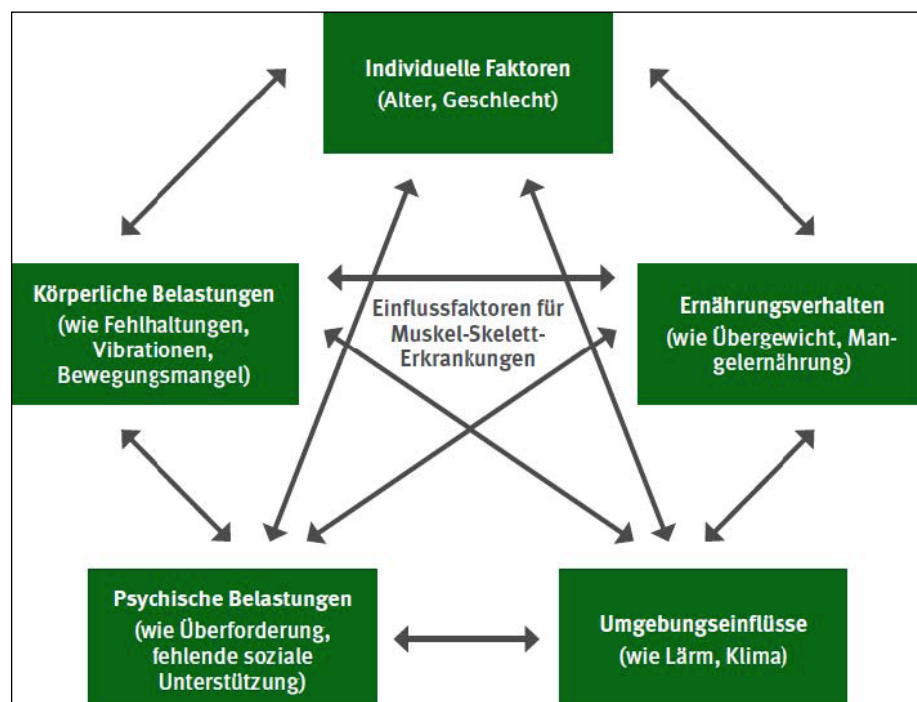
Individuelle Faktoren
(Alter, Geschlecht)

Körperliche Belastungen
(wie Fehlhaltungen, Vibrationen, Bewegungsmangel)

Einflussfaktoren für Muskel-Skelett-Erkrankungen

Ernährungsverhalten
(wie Übergewicht, Mangelernährung)

Psychische Belastungen
(wie Überforderung, fehlende soziale Unterstützung)

Umgebungseinflüsse
(wie Lärm, Klima)